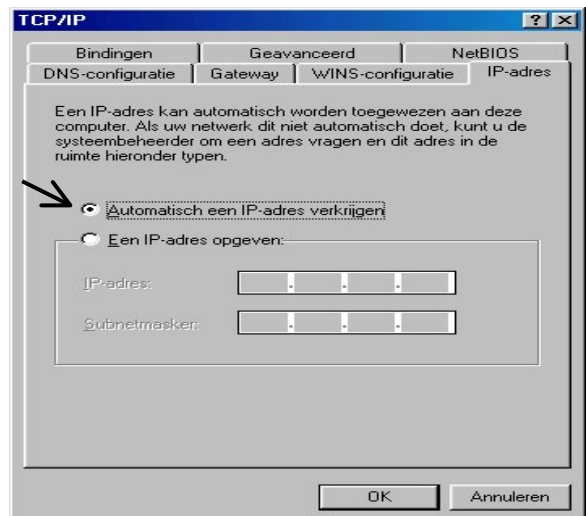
TCP/IP

?

Bindingen | Geavanceerd | NetBIOS
DNS-configuratie | Gateway | WINS-configuratie | IP-adres

Een IP-adres kan automatisch worden toegewezen aan deze computer. Als uw netwerk dit niet automatisch doet, kunt u de systeembeheerder om een adres vragen en dit adres in de ruimte hieronder typen.

Automatisch een IP-adres verkrijgen

Een IP-adres opgeven:

IP-adres: . . .

Subnetmasker: . . .

OK

Annuleren